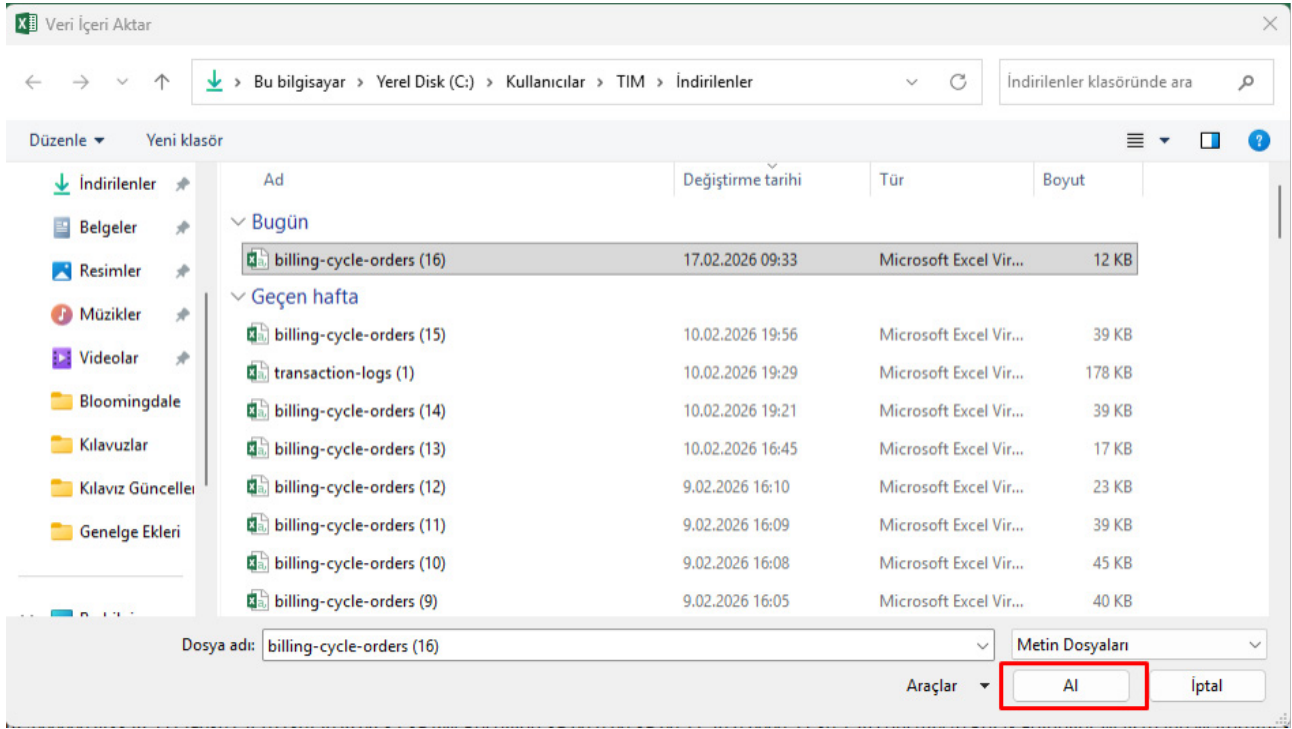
Veri İçeri Aktar

Bu bilgisayar > Yerel Disk (C:) > Kullanıcılar > TIM > İndirilenler

İndirilenler klasöründe ara

Düzenle ▾ Yeni klasör

İndirilenler
Belgeler
Resimler
Müzikler
Videolar
Bloomingdale
Kılavuzlar
Kılavız Güncelle
Genelge Ekleri
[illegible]

| Ad | Değiştirme tarihi | Tür | Boyut |
|---|---|---|---|
| Bugün | | | |
| billing-cycle-orders (16) | 17.02.2026 09:33 | Microsoft Excel Vir... | 12 KB |
| Geçen hafta | | | |
| billing-cycle-orders (15) | 10.02.2026 19:56 | Microsoft Excel Vir... | 39 KB |
| transaction-logs (1) | 10.02.2026 19:29 | Microsoft Excel Vir... | 178 KB |
| billing-cycle-orders (14) | 10.02.2026 19:21 | Microsoft Excel Vir... | 39 KB |
| billing-cycle-orders (13) | 10.02.2026 16:45 | Microsoft Excel Vir... | 17 KB |
| billing-cycle-orders (12) | 9.02.2026 16:10 | Microsoft Excel Vir... | 23 KB |
| billing-cycle-orders (11) | 9.02.2026 16:09 | Microsoft Excel Vir... | 39 KB |
| billing-cycle-orders (10) | 9.02.2026 16:08 | Microsoft Excel Vir... | 45 KB |
| billing-cycle-orders (9) | 9.02.2026 16:05 | Microsoft Excel Vir... | 40 KB |

Dosya adı: billing-cycle-orders (16)
Metin Dosyaları
Araçlar ▾
Al
İptal